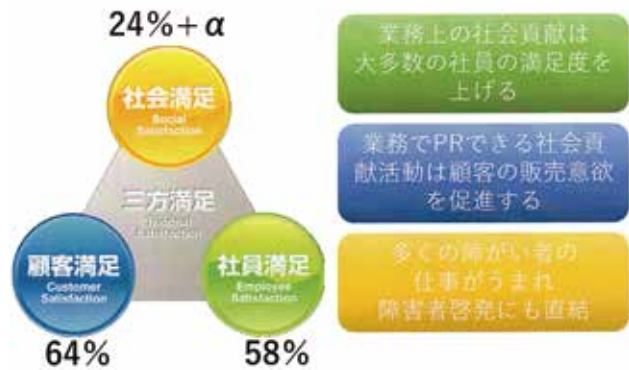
24%＋α

社会満足
Social Satisfaction

三方満足
Trilateral Satisfaction

顧客満足
Customer Satisfaction

社員満足
Employee Satisfaction

64%

58%

業務上の社会貢献は大多数の社員の満足度を上げる

業務でPRできる社会貢献活動は顧客の販売意欲を促進する

多くの障がい者の仕事がうまれ障害者啓発にも直結